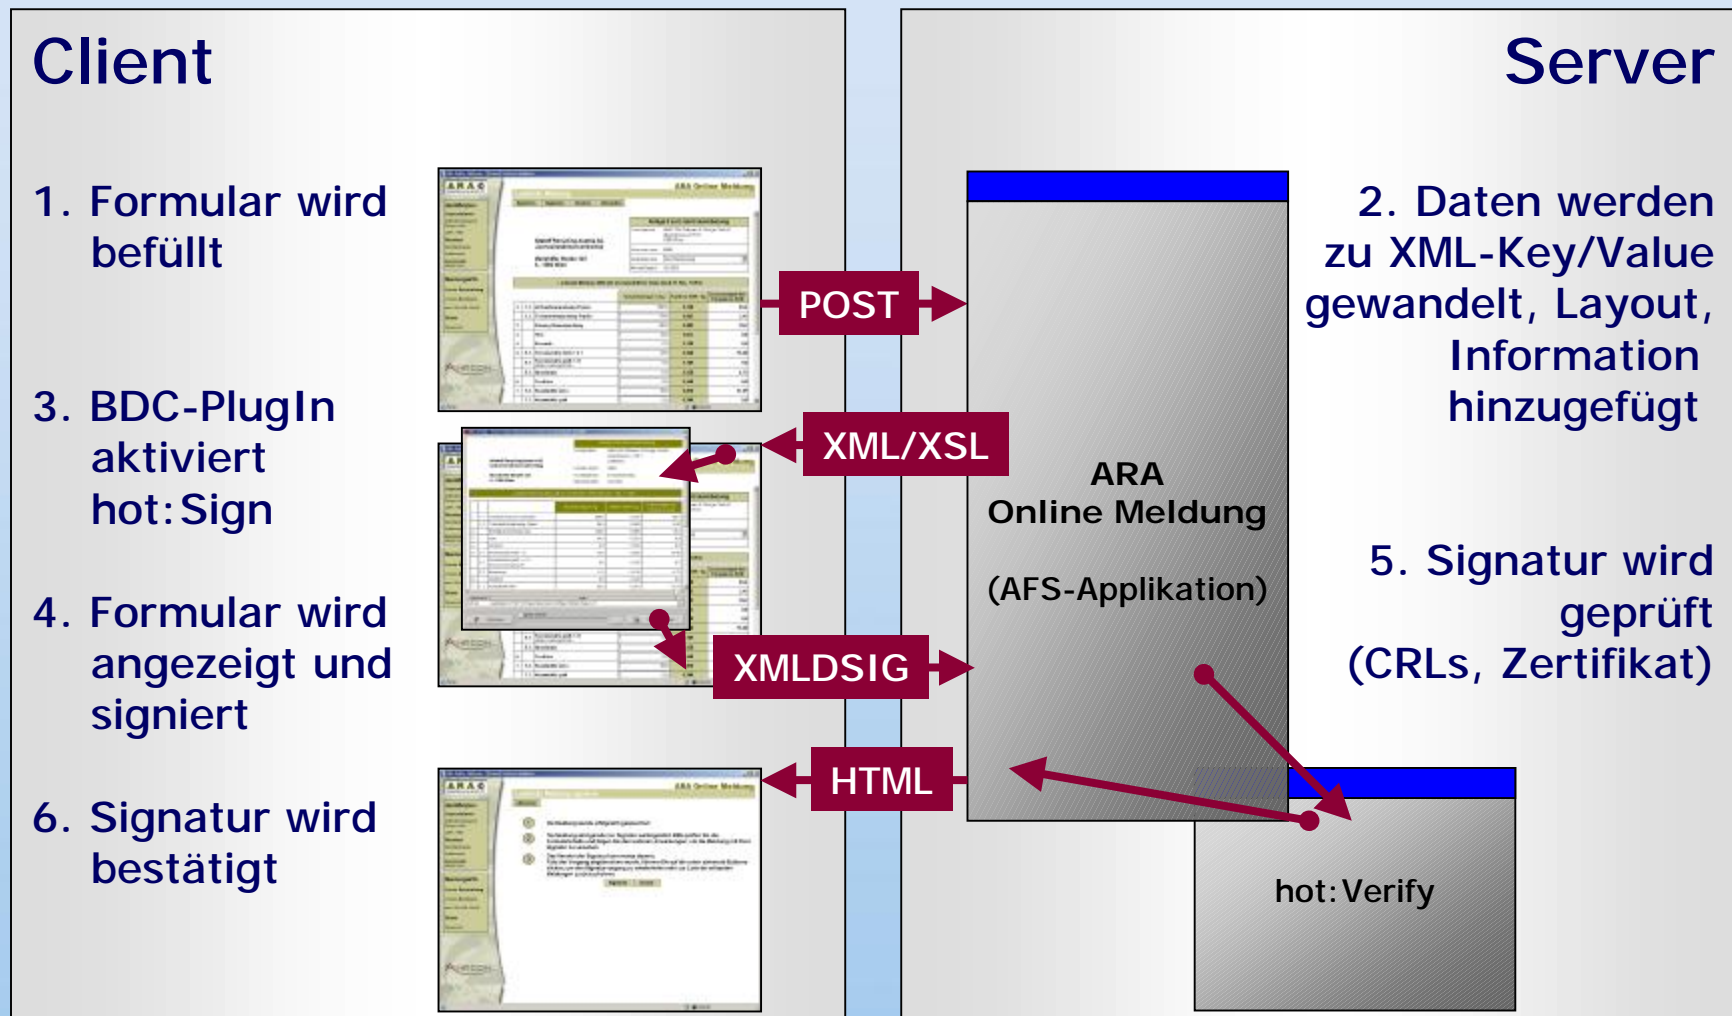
Client

Server

1. Formular wird befüllt

3. BDC-PlugIn aktiviert hot:Sign

4. Formular wird angezeigt und signiert

6. Signatur wird bestätigt

POST

XML/XSL

XMLDSIG

HTML

ARA
Online Meldung

(AFS-Applikation)

hot:Verify

2. Daten werden zu XML-Key/Value gewandelt, Layout, Information hinzugefügt

5. Signatur wird geprüft (CRLs, Zertifikat)